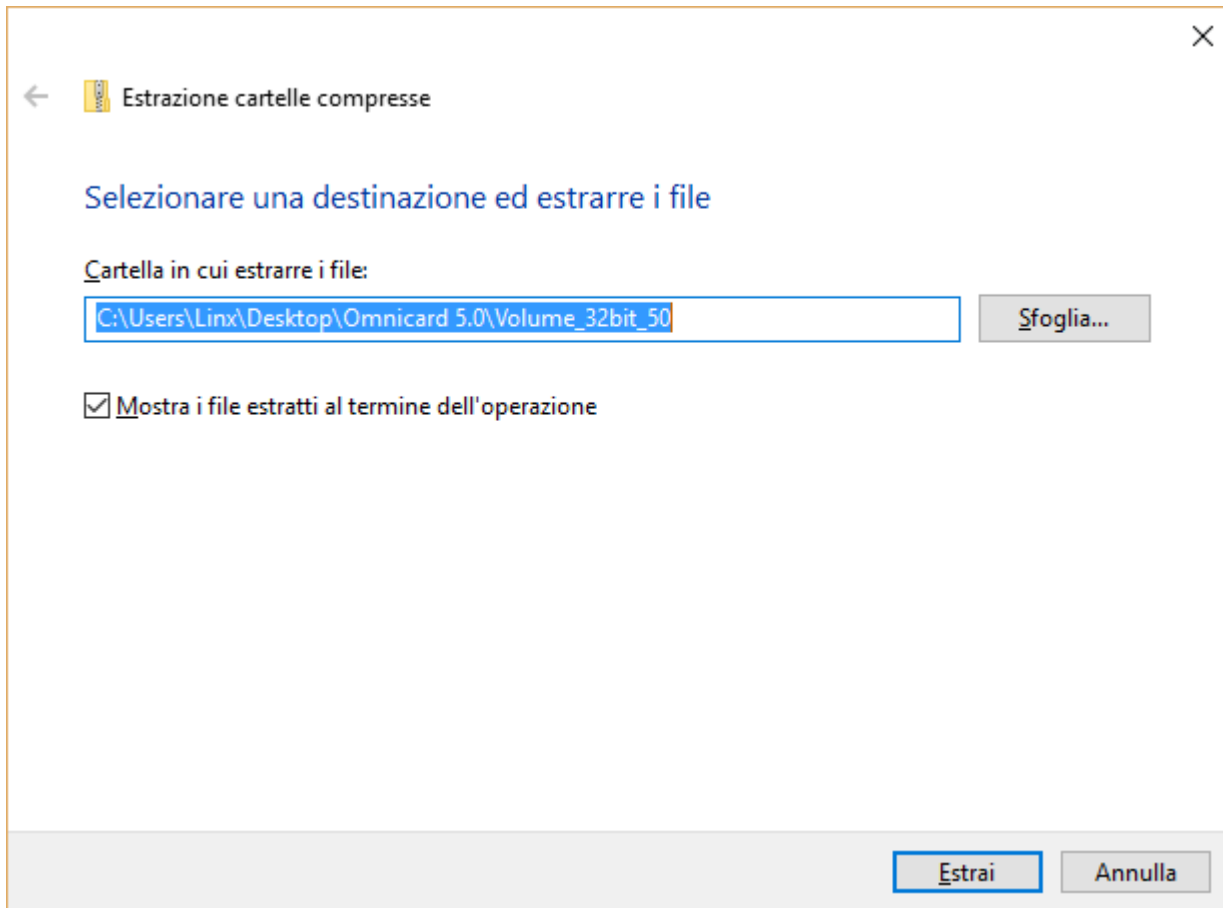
×

←  Estrazione cartelle compresse

Selezionare una destinazione ed estrarre i file

Cartella in cui estrarre i file:

C:\Users\Linx\Desktop\Omnicard 5.0\Volume_32bit_50

Sfoglia...

☑ Mostra i file estratti al termine dell'operazione

Estrai

Annulla